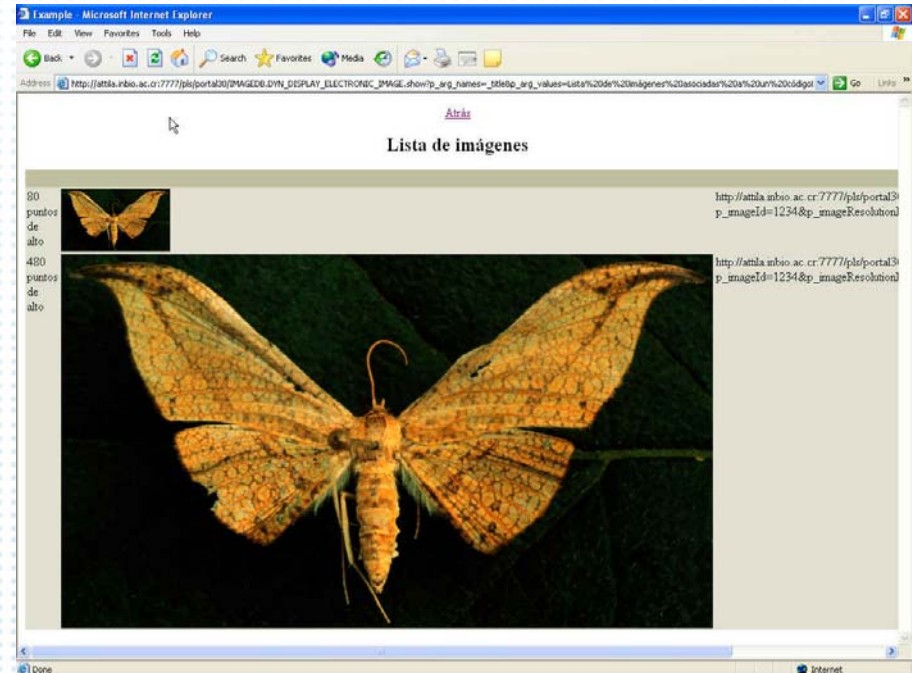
Example - Microsoft Internet Explorer

File Edit View Favorites Tools Help

Back Search Favorites Media

Address http://attila.inbio.ac.cr:7777/pls/portal30/IMAGEDB.DYN_DISPLAY_ELECTRONIC_IMAGE.show?p_arg_names=_title&p_arg_values=Lista%20de%20imágenes%20asociadas%20a%20un%20código Go Links

Atrás

Lista de imágenes

| | | |
|---|---|---|
| 80 puntos de alto | | http://attila.inbio.ac.cr:7777/pls/portal3 p_imageId=1234&p_imageResolution |
| 480 puntos de alto | | http://attila.inbio.ac.cr:7777/pls/portal3 p_imageId=1234&p_imageResolution |

Done

Internet